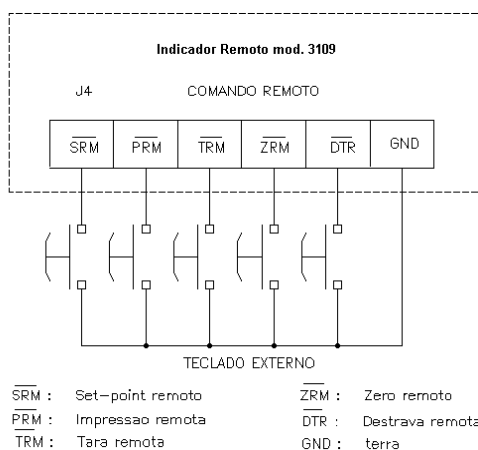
Indicador Remoto mod. 3109

J4

COMANDO REMOTO

| $\overline{SRM}$ | $\overline{PRM}$ | $\overline{TRM}$ | $\overline{ZRM}$ | $\overline{DTR}$ | GND |
|---|---|---|---|---|---|

TECLADO EXTERNO

$\overline{SRM}$ : Set-point remoto
$\overline{PRM}$ : Impressao remota
$\overline{TRM}$ : Tara remota

$\overline{ZRM}$ : Zero remoto
$\overline{DTR}$ : Destrava remota
GND : terra